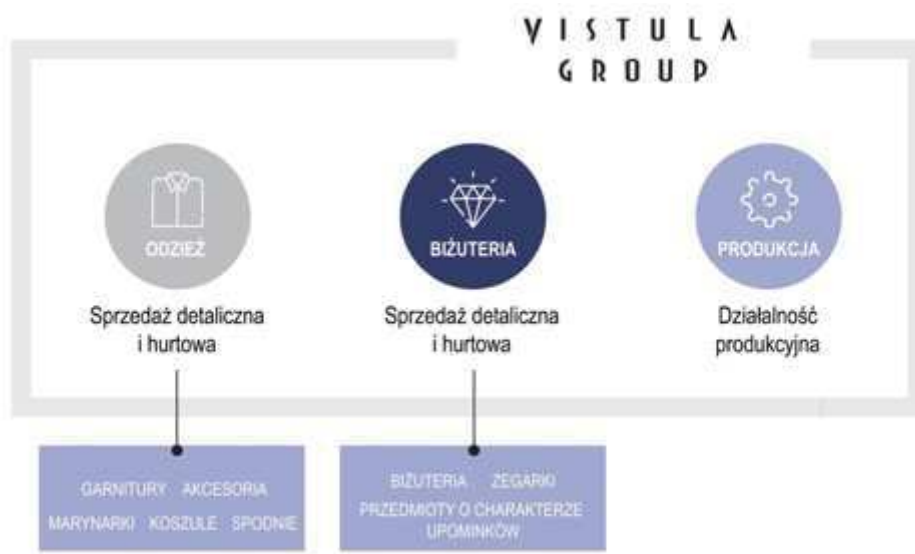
VISTULA
GROUP

ODZIEŻ

Sprzedaż detaliczna i hurtowa

BIŻUTERIA

Sprzedaż detaliczna i hurtowa

PRODUKCJA

Działalność produkcyjna

GARNITURY AKCESORIA
MARYNARKI KOSZULE SPODNIE

BIŻUTERIA ZEGARKI
PRZEDMIOTY O CHARAKTERZE UPOMINKÓW